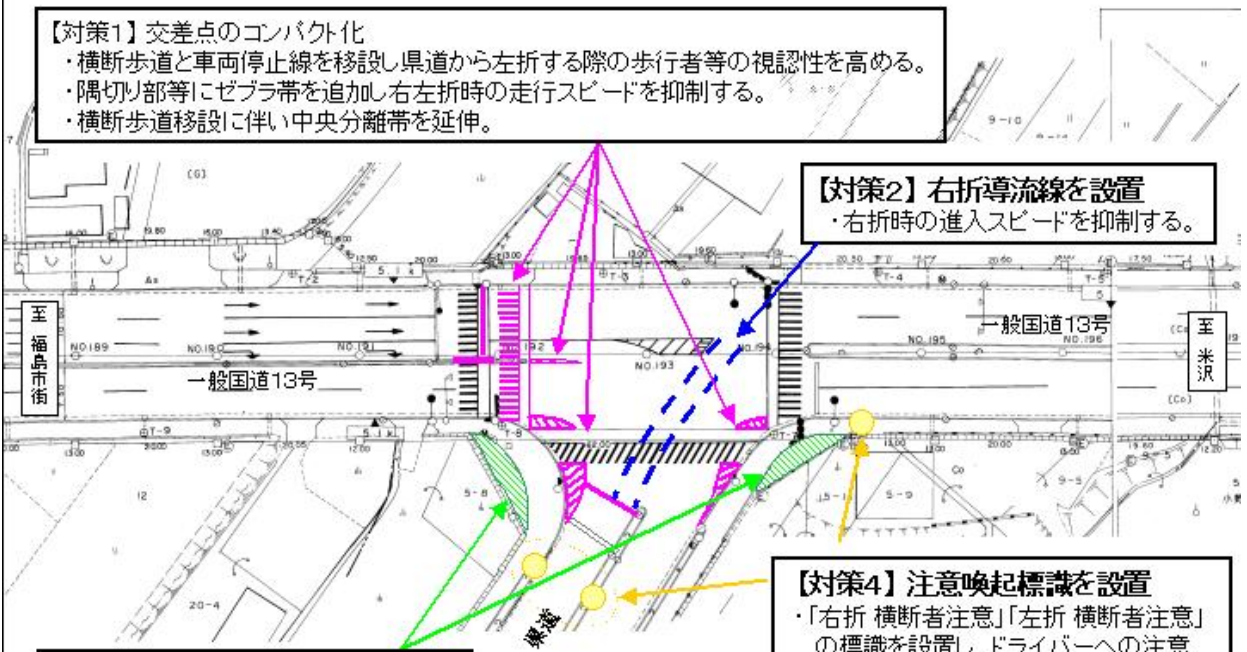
【対策1】交差点のコンパクト化
・横断歩道と車両停止線を移設し県道から左折する際の歩行者等の視認性を高める。
・隅切り部等にゼブラ帯を追加し右左折時の走行スピードを抑制する。
・横断歩道移設に伴い中央分離帯を延伸。

【対策2】右折導流線を設置
・右折時の進入スピードを抑制する。

至 福島市街

一般国道13号

一般国道13号

至 米沢

NO.189
NO.190
NO.191
NO.192
NO.193
NO.194
NO.195
NO.196

5-8
5-9
9-10
20-4
12

県道

【対策4】注意喚起標識を設置
・「右折 横断者注意」「左折 横断者注意」の標識を設置し ドライバーへの注意